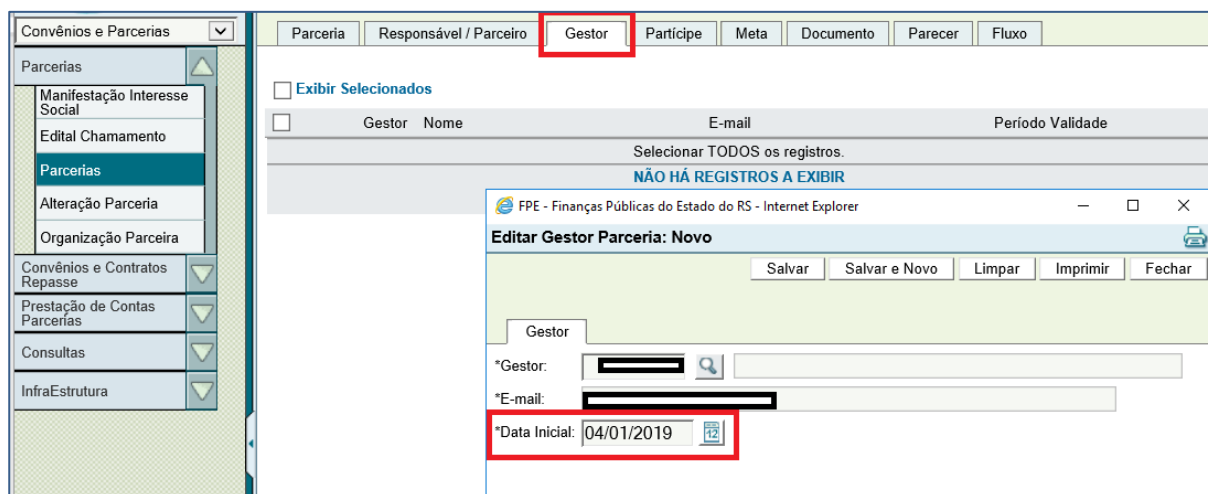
Convênios e Parcerias

Parcerias

Manifestação Interesse Social

Edital Chamamento

Parcerias

Alteração Parceria

Organização Parceira

Convênios e Contratos Repasse

Prestação de Contas Parcerias

Consultas

InfraEstrutura

Parceria | Responsável / Parceiro | Gestor | Partícipe | Meta | Documento | Parecer | Fluxo

Exibir Selecionados

| | Gestor | Nome | E-mail | Período Validade |
|---|---|---|---|---|

Selecionar TODOS os registros.

NÃO HÁ REGISTROS A EXIBIR

FPE - Finanças Públicas do Estado do RS - Internet Explorer

Editar Gestor Parceria: Novo

Salvar | Salvar e Novo | Limpar | Imprimir | Fechar

Gestor

*Gestor:

*E-mail:

*Data Inicial: 04/01/2019 12